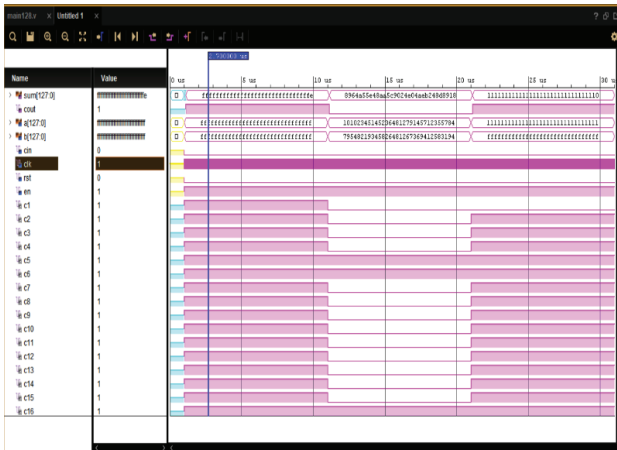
main128.v × Untitled 1 ×

? □ □

1.700000 us

| Name | Value |
|---|---|
| sum[127:0] | fffffffffffffffffffffffffffffffe |
| cout | 1 |
| a[127:0] | ffffffffffffffffffffffffffffffff |
| b[127:0] | ffffffffffffffffffffffffffffffff |
| cin | 0 |
| clk | 1 |
| rst | 0 |
| en | 1 |
| c1 | 1 |
| c2 | 1 |
| c3 | 1 |
| c4 | 1 |
| c5 | 1 |
| c6 | 1 |
| c7 | 1 |
| c8 | 1 |
| c9 | 1 |
| c10 | 1 |
| c11 | 1 |
| c12 | 1 |
| c13 | 1 |
| c14 | 1 |
| c15 | 1 |
| c16 | 1 |

0 us 5 us 10 us 15 us 20 us 25 us 30 us

0 fffffffffffffffffffffffffffffffe 8964a55e48aa5c9624e04aeb248d8918 11111111111111111111111111111110

0 ffffffffffffffffffffffffffffffff 101023451452364812791457123357 84 11111111111111111111111111111111

0 ffffffffffffffffffffffffffffffff 79548219345826481267369412583194 ffffffffffffffffffffffffffffffff